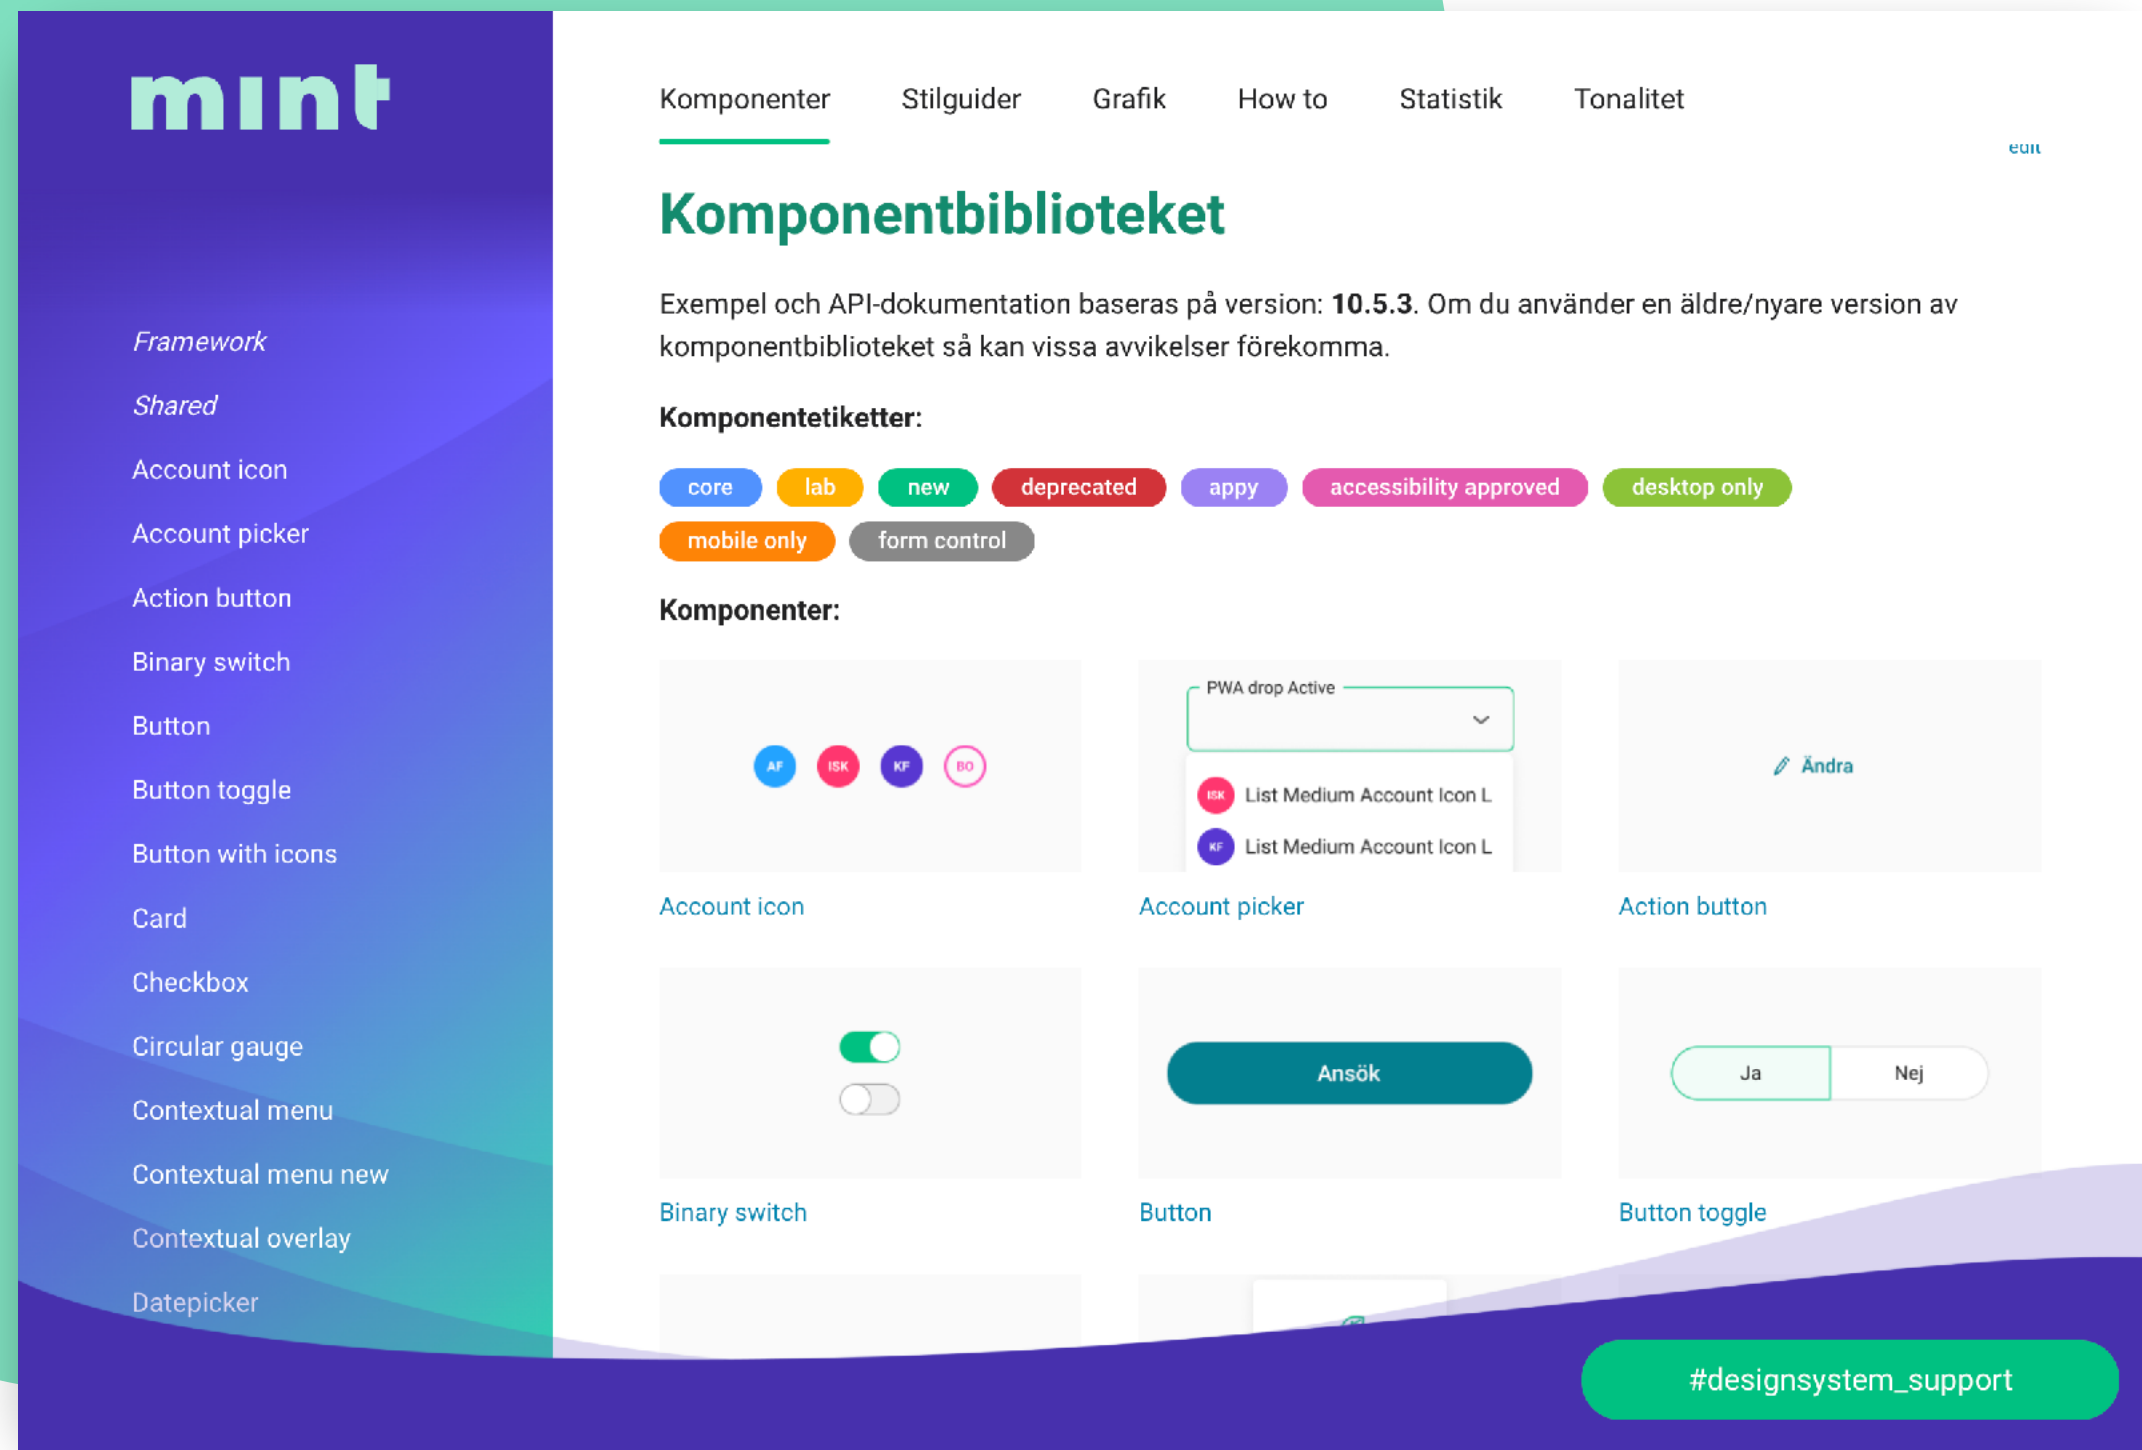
mint

Framework
Shared
Account icon
Account picker
Action button
Binary switch
Button
Button toggle
Button with icons
Card
Checkbox
Circular gauge
Contextual menu
Contextual menu new
Contextual overlay
Datepicker

Komponenter Stilguider Grafik How to Statistik Tonalitet

edit

Komponentbiblioteket

Exempel och API-dokumentation baseras på version: **10.5.3**. Om du använder en äldre/nyare version av komponentbiblioteket så kan vissa avvikelser förekomma.

**Komponentetiketter:**

core lab new deprecated appy accessibility approved desktop only mobile only form control

**Komponenter:**

AF ISK KF BO

Account icon

PWA drop Active
ISK List Medium Account Icon L
KF List Medium Account Icon L

Account picker

Ändra

Action button

Binary switch

Ansök

Button

Ja Nej

Button toggle

#designsystem_support